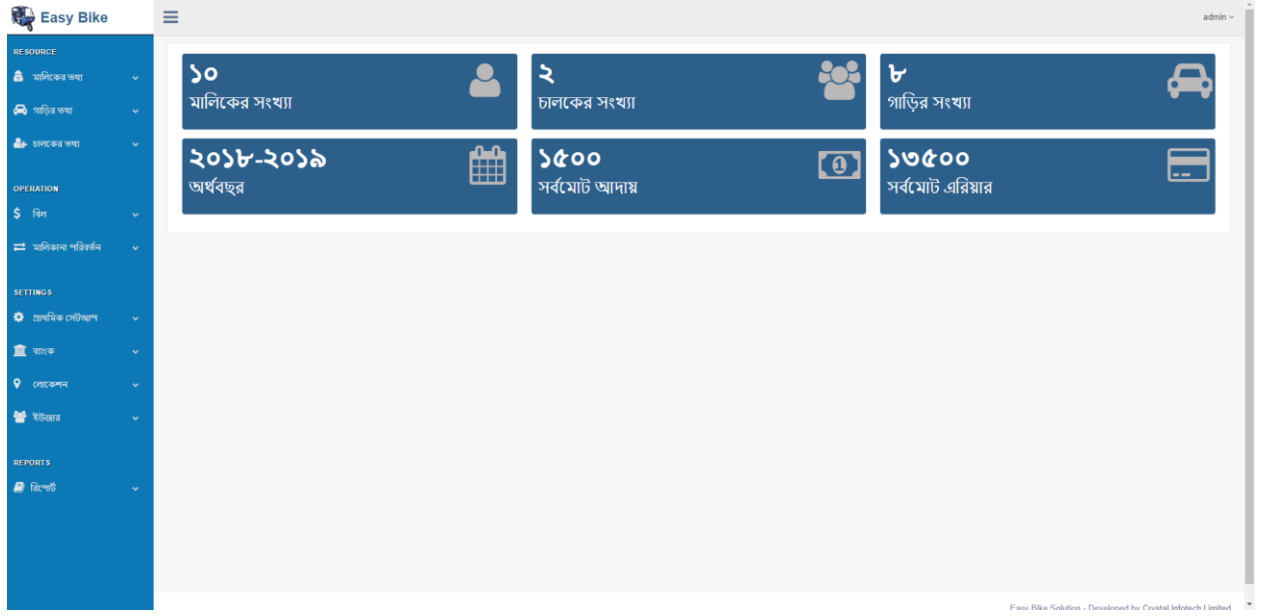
Easy Bike

admin

RESOURCE

মালিকের তথ্য

গাড়ির তথ্য

চালকের তথ্য

OPERATION

বিল

মালিকানা পরিবর্তন

SETTINGS

প্রাথমিক সেটআপ

ব্যাংক

লোকেশন

ইউজার

REPORTS

রিপোর্ট

১০
মালিকের সংখ্যা

২
চালকের সংখ্যা

৮
গাড়ির সংখ্যা

২০১৮-২০১৯
অর্থবছর

১৫০০
সর্বমোট আদায়

১৩৫০০
সর্বমোট এরিয়ার

Easy Bike Solution - Developed by Crystal Infotech Limited